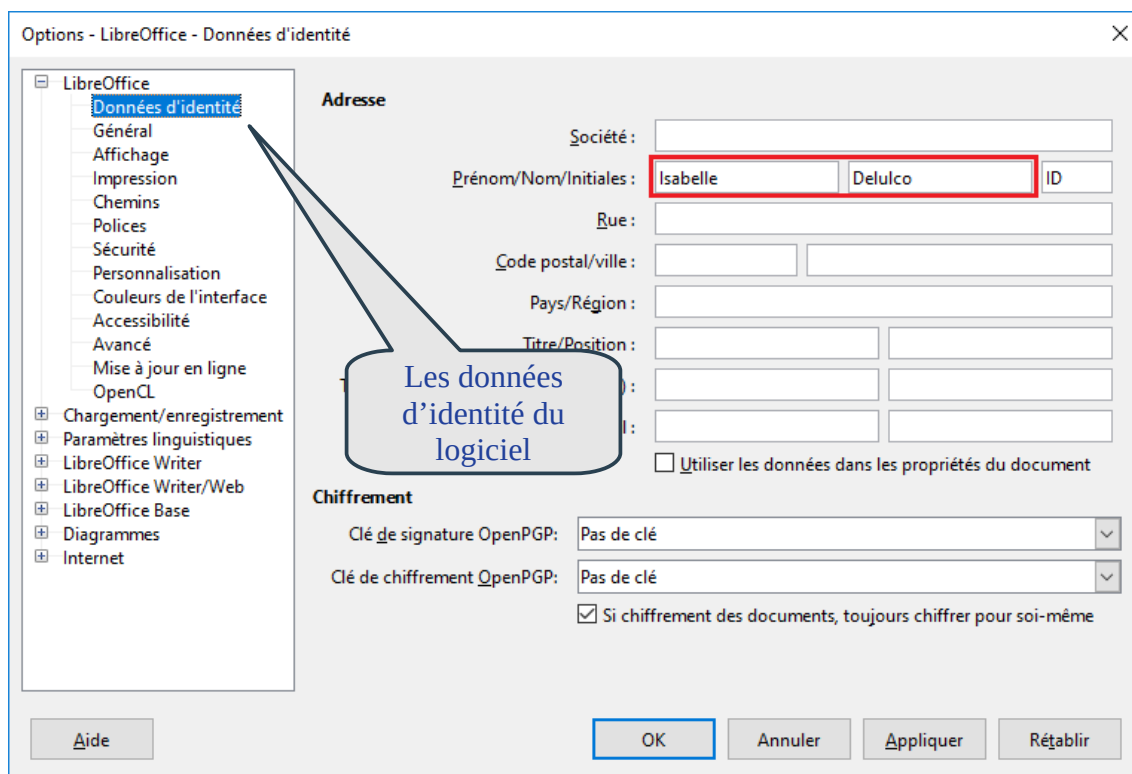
Options - LibreOffice - Données d'identité

LibreOffice
Données d'identité
Général
Affichage
Impression
Chemins
Polices
Sécurité
Personnalisation
Couleurs de l'interface
Accessibilité
Avancé
Mise à jour en ligne
OpenCL
Chargement/enregistrement
Paramètres linguistiques
LibreOffice Writer
LibreOffice Writer/Web
LibreOffice Base
Diagrammes
Internet

Adresse

Société :
Prénom/Nom/Initiales : Isabelle Delulco ID
Rue :
Code postal/ville :
Pays/Région :
Titre/Position :
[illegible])
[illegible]l :

Les données d'identité du logiciel

Utiliser les données dans les propriétés du document

Chiffrement
Clé de signature OpenPGP: Pas de clé
Clé de chiffrement OpenPGP: Pas de clé
Si chiffrement des documents, toujours chiffrer pour soi-même

Aide
OK
Annuler
Appliquer
Rétablir